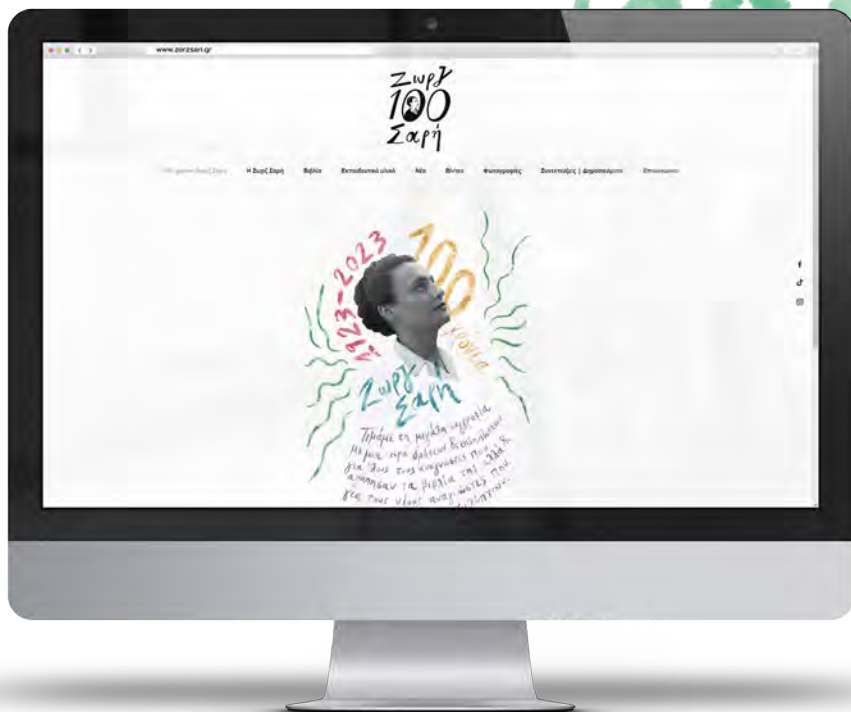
www.zorzsari.gr

Ζωρζ
100
Σαρή

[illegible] Η Ζωρζ Σαρή Βιβλία Εκπαιδευτικό υλικό Νέα Βίντεο Φωτογραφίες Συνεντεύξεις | Δημοσιεύματα Επικοινωνία

1923-2023
100
χρόνια
Ζωρζ Σαρή

Τιμάμε τη μεγάλη συγγραφέα με μια σειρά δράσεων & εκδηλώσεων για όλους τους αναγνώστες που αγαπούσαν τα βιβλία της αλλά & για τους νέους αναγνώστες που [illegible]